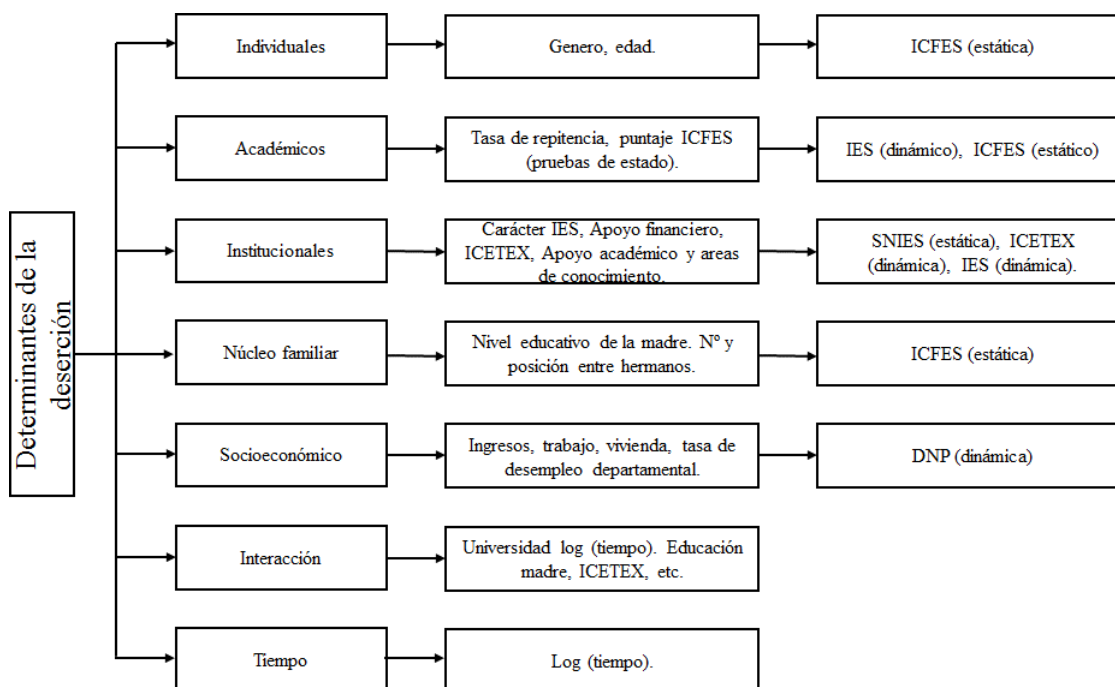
Determinantes de la deserción

Individuales

Genero, edad.

ICFES (estática)

Académicos

Tasa de repitencia, puntaje ICFES (pruebas de estado).

IES (dinámico), ICFES (estático)

Institucionales

Carácter IES, Apoyo financiero, ICETEX, Apoyo académico y areas de conocimiento.

SNIES (estática), ICETEX (dinámica), IES (dinámica).

Núcleo familiar

Nivel educativo de la madre. Nº y posición entre hermanos.

ICFES (estática)

Socioeconómico

Ingresos, trabajo, vivienda, tasa de desempleo departamental.

DNP (dinámica)

Interacción

Universidad log (tiempo). Educación madre, ICETEX, etc.

Tiempo

Log (tiempo).